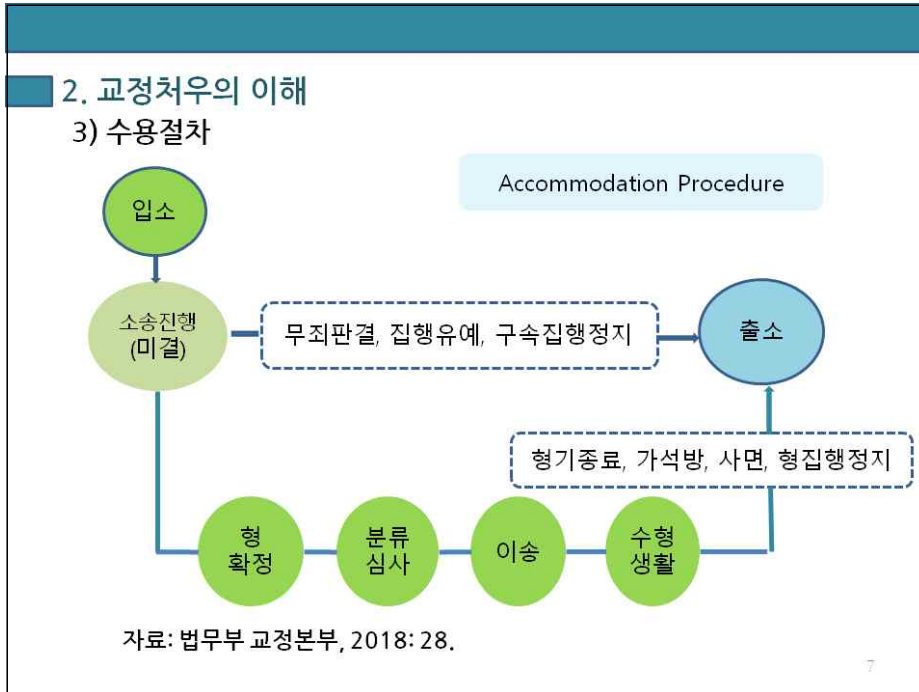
2. 교정처우의 이해

3) 수용절차

Accommodation Procedure

입소

소송진행 (미결)

무죄판결, 집행유예, 구속집행정지

출소

형기종료, 가석방, 사면, 형집행정지

형 확정

분류 심사

이송

수형 생활

자료: 법무부 교정본부, 2018: 28.

7